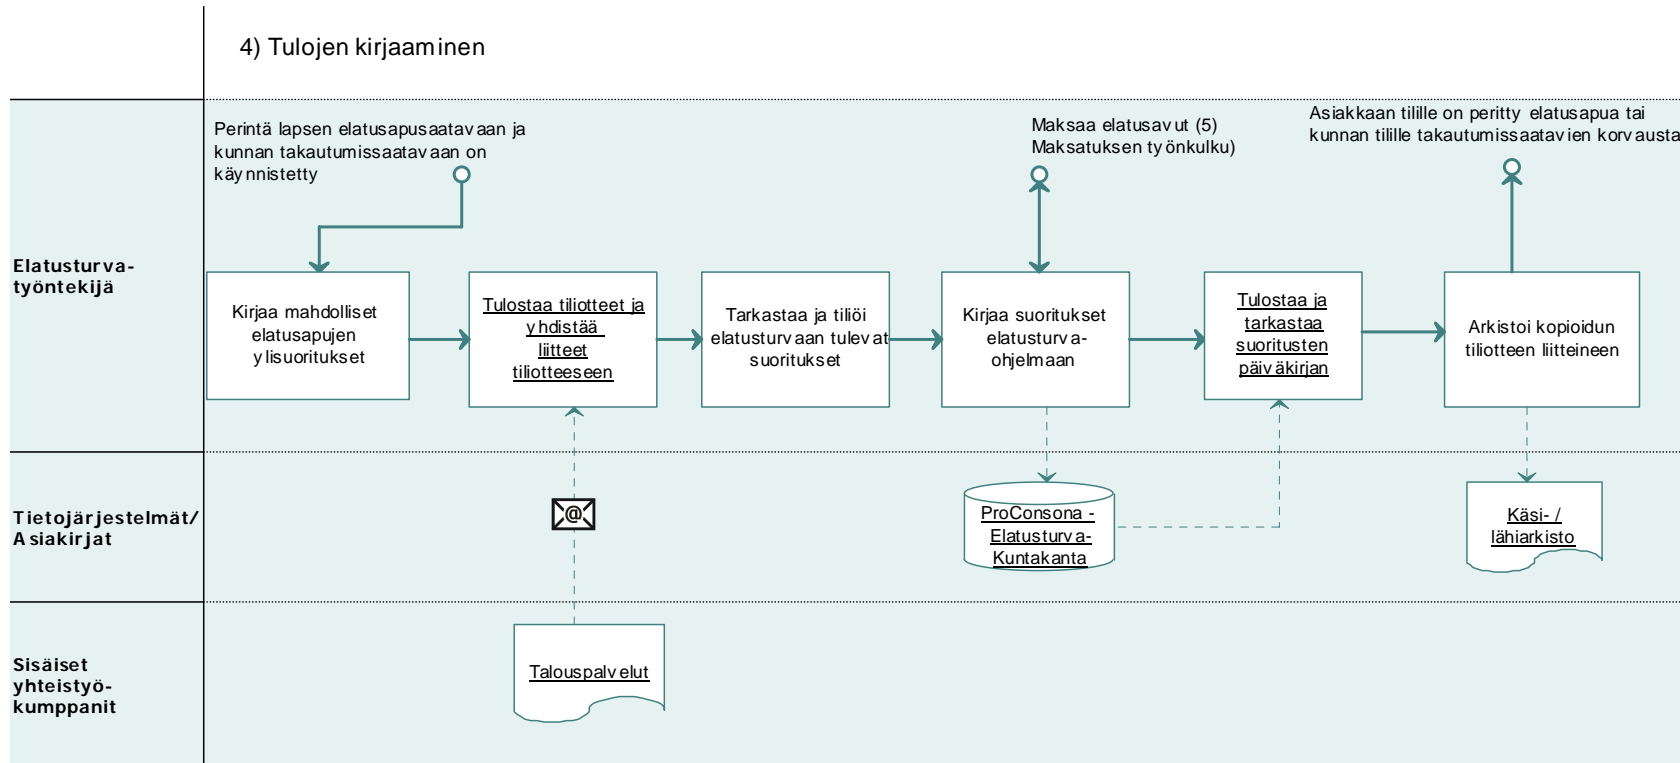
4) Tulojen kirjaaminen

Elatusturva-työntekijä

Perintä lapsen elatusapusaatavaan ja kunnan takautumissaatavaan on käynnistetty

Maksaa elatusavut (5) Maksatuksen työnkulku)

Asiakkaan tilille on peritty elatusapua tai kunnan tilille takautumissaatavien korvausta

Kirjaa mahdolliset elatusapujen ylisuoritukset

Tulostaa tiliotteet ja yhdistää liitteet tiliotteeseen

Tarkastaa ja tiliöi elatusturvaan tulevat suoritukset

Kirjaa suoritukset elatusturva-ohjelmaan

Tulostaa ja tarkastaa suoritusten päiväkirjan

Arkistoi kopioidun tiliotteen liitteineen

Tietojärjestelmät/ Asiakirjat

@

ProConsona - Elatusturva-Kuntakanta

Käsi- / lähiarkisto

Sisäiset yhteistyö-kumppanit

Talouspalvelut